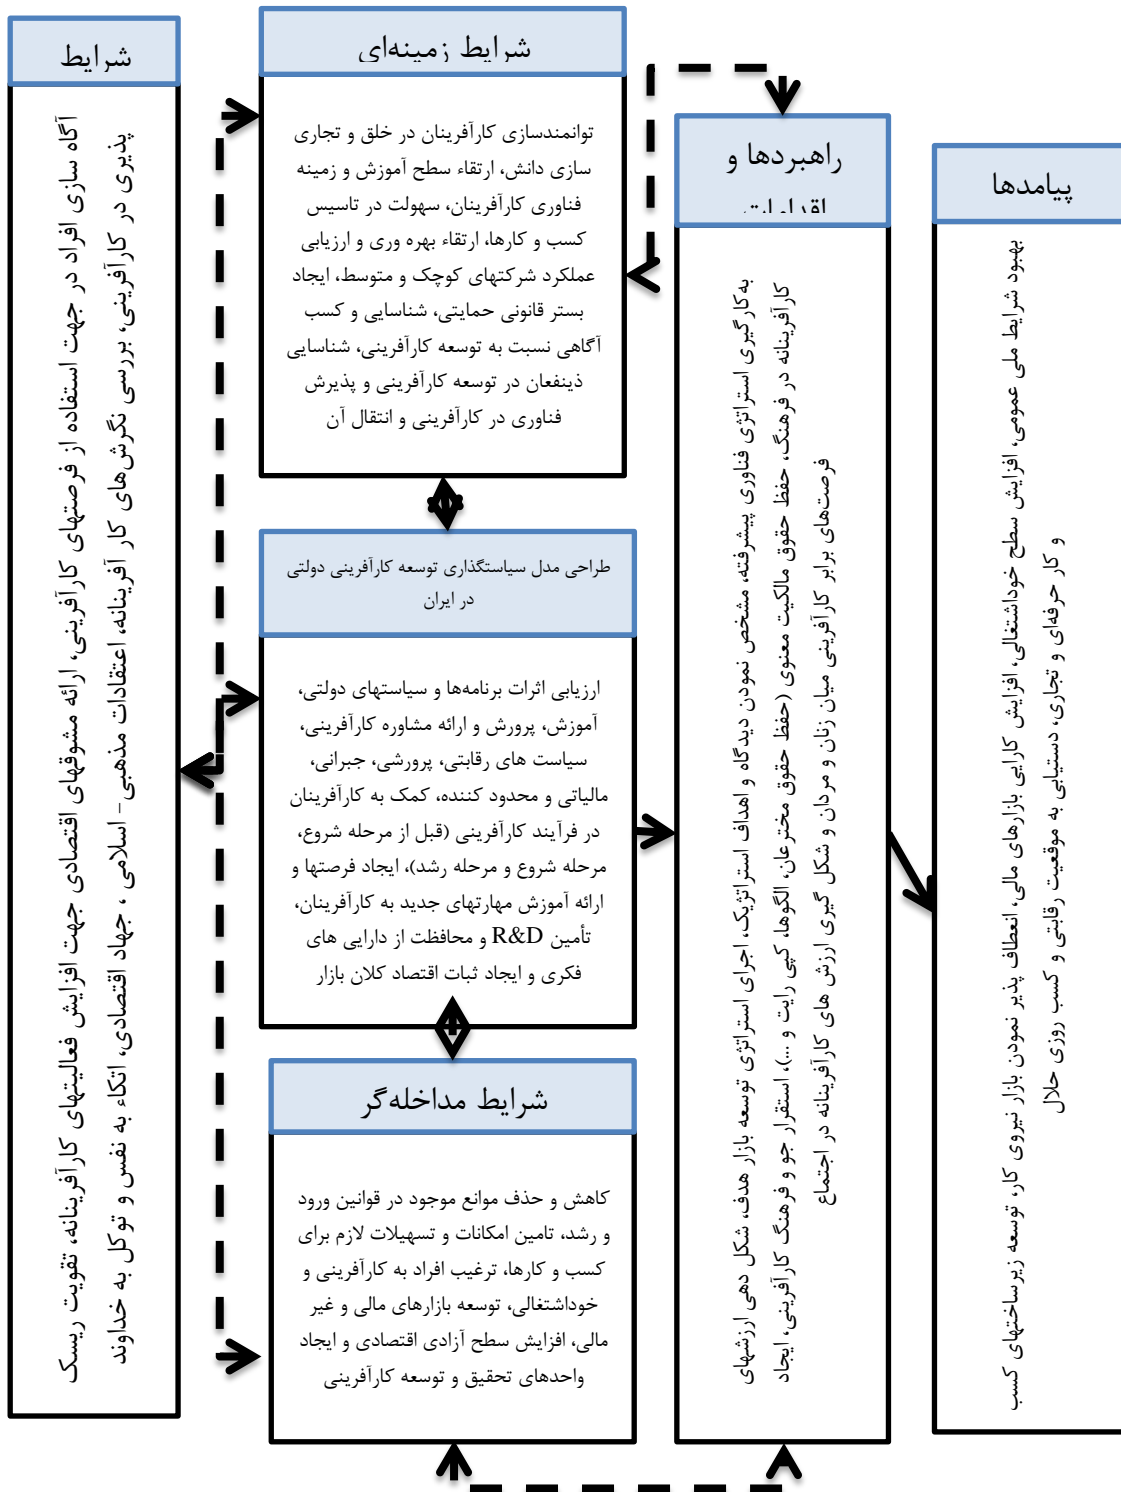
شرایط

آگاه سازی افراد در جهت استفاده از فرصتهای کارآفرینی، ارائه مشوقهای اقتصادی جهت افزایش فعالیتهای کارآفرینانه، تقویت ریسک پذیری در کارآفرینی، بررسی نگرش‌های کار آفرینانه، اعتقادات مذهبی – اسلامی ، جهاد اقتصادی، اتکاء به نفس و توکل به خداوند

شرایط زمینه‌ای

توانمندسازی کارآفرینان در خلق و تجاری سازی دانش، ارتقاء سطح آموزش و زمینه فناوری کارآفرینان، سهولت در تاسیس کسب و کارها، ارتقاء بهره وری و ارزیابی عملکرد شرکتهای کوچک و متوسط، ایجاد بستر قانونی حمایتی، شناسایی و کسب آگاهی نسبت به توسعه کارآفرینی، شناسایی ذینفعان در توسعه کارآفرینی و پذیرش فناوری در کارآفرینی و انتقال آن

طراحی مدل سیاستگذاری توسعه کارآفرینی دولتی در ایران

ارزیابی اثرات برنامه‌ها و سیاستهای دولتی، آموزش، پرورش و ارائه مشاوره کارآفرینی، سیاست های رقابتی، پرورشی، جبرانی، مالیاتی و محدود کننده، کمک به کارآفرینان در فرآیند کارآفرینی (قبل از مرحله شروع، مرحله شروع و مرحله رشد)، ایجاد فرصتها و ارائه آموزش مهارتهای جدید به کارآفرینان، تأمین R&D و محافظت از دارایی های فکری و ایجاد ثبات اقتصاد کلان بازار

شرایط مداخله‌گر

کاهش و حذف موانع موجود در قوانین ورود و رشد، تامین امکانات و تسهیلات لازم برای کسب و کارها، ترغیب افراد به کارآفرینی و خوداشتغالی، توسعه بازارهای مالی و غیر مالی، افزایش سطح آزادی اقتصادی و ایجاد واحدهای تحقیق و توسعه کارآفرینی

راهبردها و اقدامات

به کارگیری استراتژی فناوری پیشرفته، مشخص نمودن دیدگاه و اهداف استراتژیک، اجرای استراتژی توسعه بازار هدف، شکل دهی ارزشهای کارآفرینانه در فرهنگ، حفظ حقوق مالکیت معنوی (حفظ حقوق مخترعان، الگوها، کپی رایت و ...)، استقرار جو و فرهنگ کارآفرینی، ایجاد فرصت‌های برابر کارآفرینی میان زنان و مردان و شکل گیری ارزش های کارآفرینانه در اجتماع

پیامدها

بهبود شرایط ملی عمومی، افزایش سطح خوداشتغالی، افزایش کارایی بازارهای مالی، انعطاف پذیر نمودن بازار نیروی کار، توسعه زیرساختهای کسب و کار حرفه‌ای و تجاری، دستیابی به موقعیت رقابتی و کسب روزی حلال